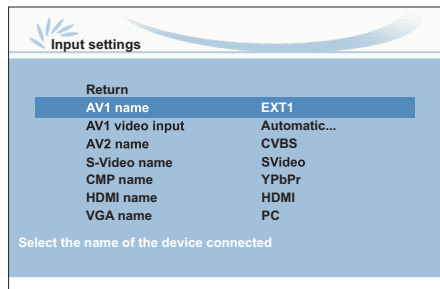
Input settings

| | |
|---|---|
| Return | |
| AV1 name | EXT1 |
| AV1 video input | Automatic... |
| AV2 name | CVBS |
| S-Video name | SVideo |
| CMP name | YPbPr |
| HDMI name | HDMI |
| VGA name | PC |

Select the name of the device connected